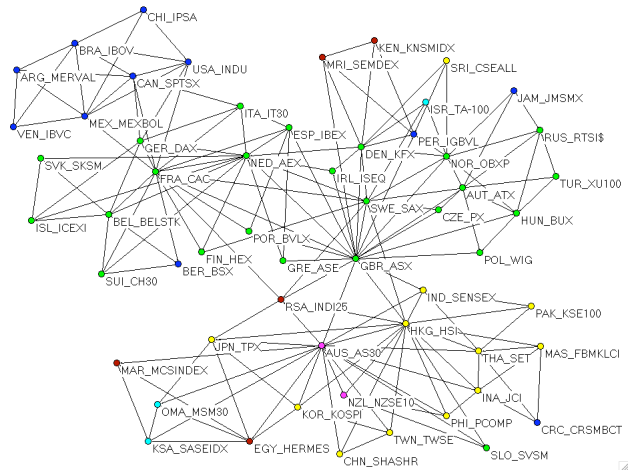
CHI_IPSA
BRA_IBOV
USA_INDU
ARG_MERVAL
CAN_SPTSX
MEX_MEXBOL
VEN_IBVC
KEN_KNSMIDX
MRI_SEMDEX
SRI_CSEALL
JAM_JMSMX
ISR_TA-100
PER_IGBVL
ITA_IT30
ESP_IBEX
GER_DAX
NED_AEX
DEN_KFX
NOR_OBXP
RUS_RTSI$
SVK_SKSM
FRA_CAC
IRL_ISEQ
AUT_ATX
TUR_XU100
SWE_SAX
CZE_PX
HUN_BUX
ISL_ICEXI
BEL_BELSTK
POR_BVLX
FIN_HEX
GRE_ASE
GBR_ASX
POL_WIG
SUI_CH30
BER_BSX
RSA_INDI25
IND_SENSEX
PAK_KSE100
HKG_HSI
JPN_TPX
AUS_AS30
THA_SET
MAS_FBMKLCI
MAR_MCSINDEX
NZL_NZSE10
INA_JCI
OMA_MSM30
KOR_KOSPI
PHI_PCOMP
CRC_CRSMBCT
KSA_SASEIDX
EGY_HERMES
TWN_TWSE
SLO_SVSM
CHN_SHASHR